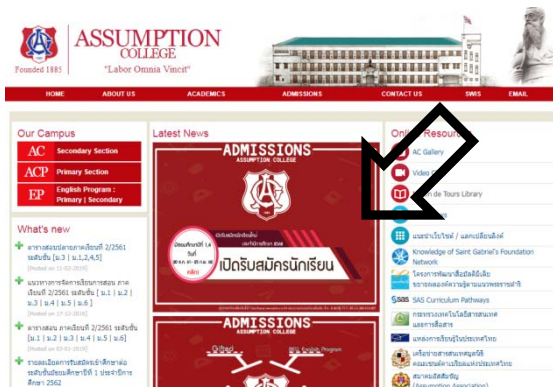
ASSUMPTION COLLEGE
"Labor Omnia Vincit"
Founded 1885

HOME | ABOUT US | ACADEMICS | ADMISSIONS | CONTACT US | SWIS | EMAIL

Our Campus
AC Secondary Section
ACP Primary Section
EP English Program : Primary | Secondary

What's new
ตารางสอบปลายภาคเรียนที่ 2/2561 ระดับชั้น [ม.3 | ม.1,2,4,5]
[Posted on 11-02-2019]
แนวทางการจัดการเรียนการสอน ภาคเรียนที่ 2/2561 ระดับชั้น [ม.1 | ม.2 | ม.3 | ม.4 | ม.5 | ม.6]
[Posted on 17-12-2018]
ตารางสอบ ภาคเรียนที่ 2/2561 ระดับชั้น [ม.1 | ม.2 | ม.3 | ม.4 | ม.5 | ม.6]
[Posted on 03-01-2019]
รายละเอียดการรับสมัครนักเรียนเข้าศึกษาต่อ ระดับชั้นมัธยมศึกษาปีที่ 1 ประจำปีการศึกษา 2562

Latest News
ADMISSIONS
ASSUMPTION COLLEGE
เปิดรับสมัครนักเรียน
ADMISSIONS
ASSUMPTION COLLEGE
Gifted
English Program

Online Resources
AC Gallery
Video
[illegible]de Tours Library
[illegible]
แผนผังโรงเรียน / แลกเปลี่ยนลิงค์
Knowledge of Saint Gabriel's Foundation Network
โครงการพัฒนาสื่อมัลติมีเดีย ขยายผลองค์ความรู้ตามแนวพระราชดำริ
SAS Curriculum Pathways
กระทรวงเทคโนโลยีสารสนเทศและการสื่อสาร
แหล่งการเรียนรู้ประเทศไทย
เครือข่ายสารสนเทศมูลนิธิคณะเซนต์คาเบรียลแห่งประเทศไทย
สมาคมอัสสัมชัญ (Assumption Association)